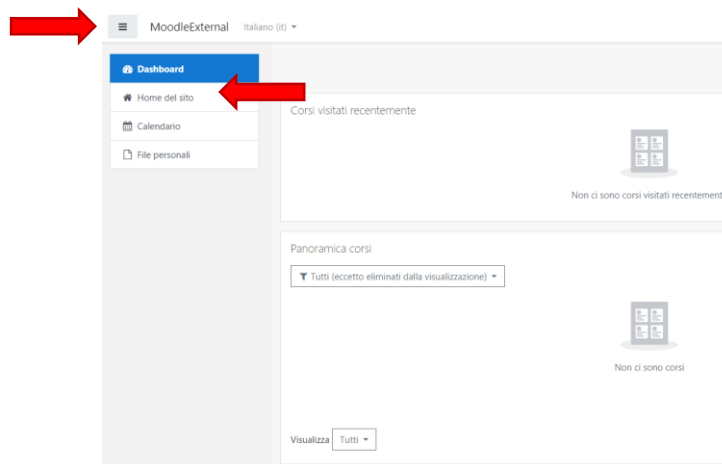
MoodleExternal Italiano (it)

Dashboard
Home del sito
Calendario
File personali

Corsi visitati recentemente

Non ci sono corsi visitati recentement

Panoramica corsi

Tutti (eccetto eliminati dalla visualizzazione)

Non ci sono corsi

Visualizza Tutti